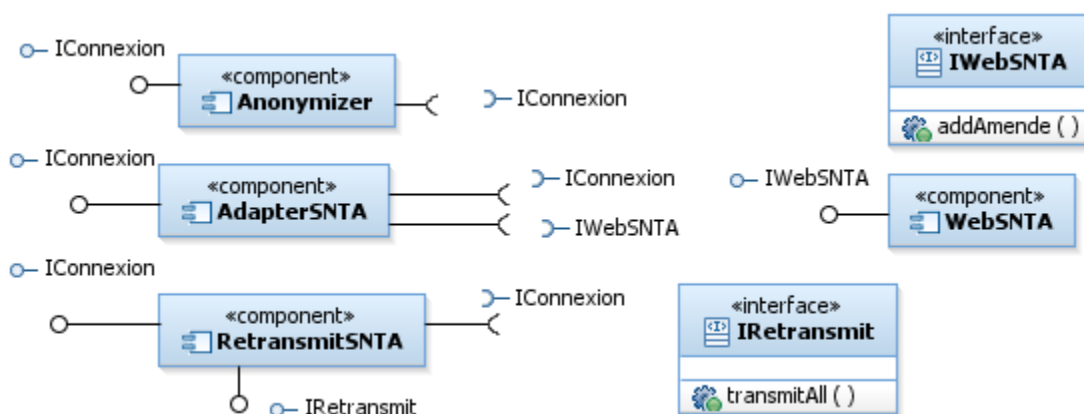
IConnexion

«component»
Anonymizer

IConnexion

«interface»
IWebSNTA

addAmende ( )

IConnexion

«component»
AdapterSNTA

IConnexion

IWebSNTA

IWebSNTA

«component»
WebSNTA

IConnexion

«component»
RetransmitSNTA

IConnexion

«interface»
IRetransmit

transmitAll ( )

IRetransmit